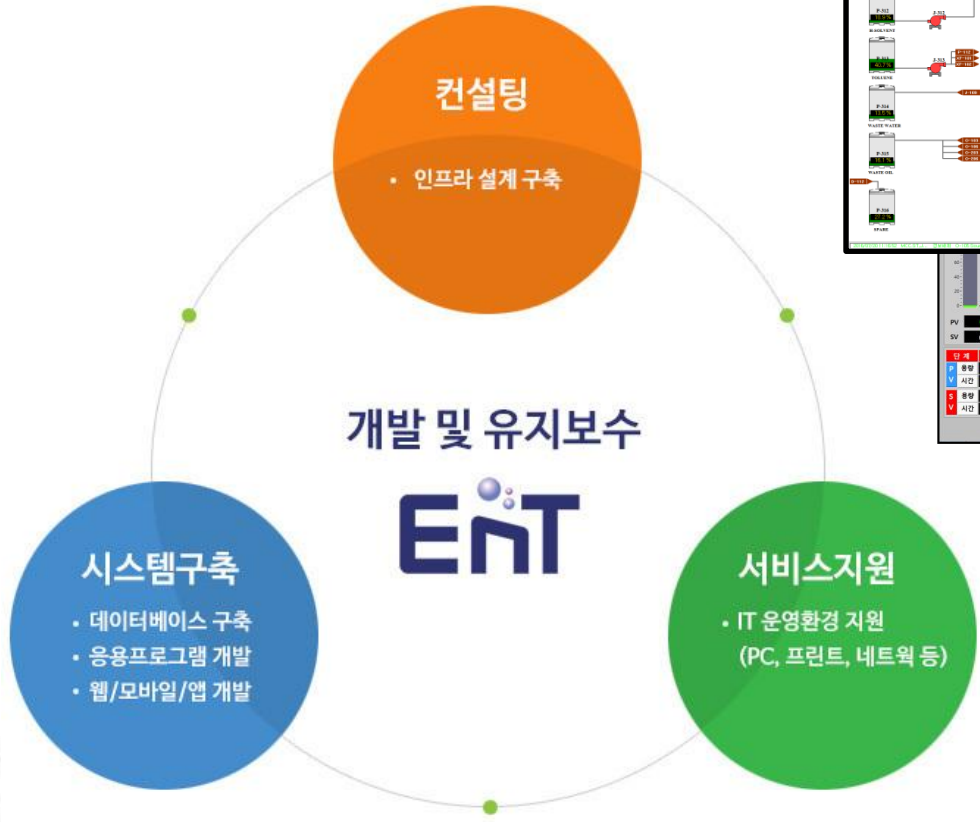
컨설팅

• 인프라 설계 구축

개발 및 유지보수

EnT

시스템구축

• 데이터베이스 구축
• 응용프로그램 개발
• 웹/모바일/앱 개발

서비스지원

• IT 운영환경 지원 (PC, 프린트, 네트웍 등)

P-312
BIOSOLVENT
P-313
TOLUENE
P-314
WASTE WATER
P-315
WASTE OIL
P-316
SPARE

PV
SV
단 계
P 용량
V 시간
S 용량
V 시간